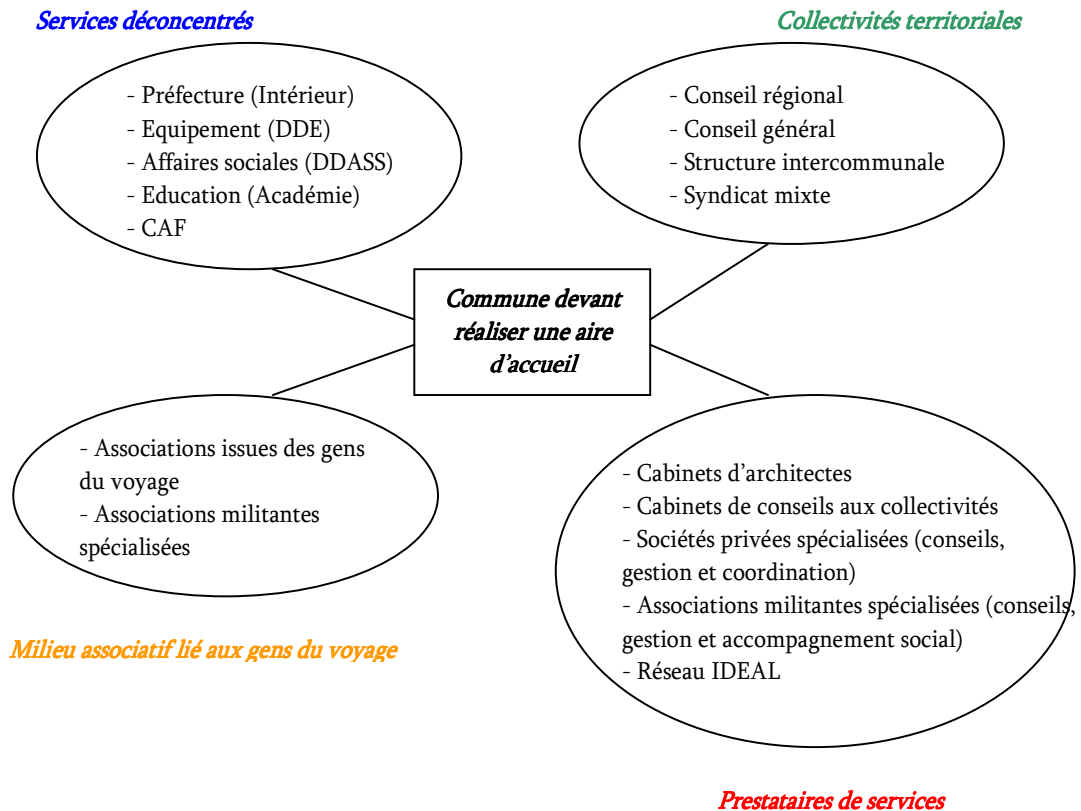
Services déconcentrés

- Préfecture (Intérieur)
- Equipement (DDE)
- Affaires sociales (DDASS)
- Education (Académie)
- CAF

Collectivités territoriales

- Conseil régional
- Conseil général
- Structure intercommunale
- Syndicat mixte

Commune devant réaliser une aire d'accueil

- Associations issues des gens du voyage
- Associations militantes spécialisées

Milieu associatif lié aux gens du voyage

- Cabinets d'architectes
- Cabinets de conseils aux collectivités
- Sociétés privées spécialisées (conseils, gestion et coordination)
- Associations militantes spécialisées (conseils, gestion et accompagnement social)
- Réseau IDEAL

Prestataires de services